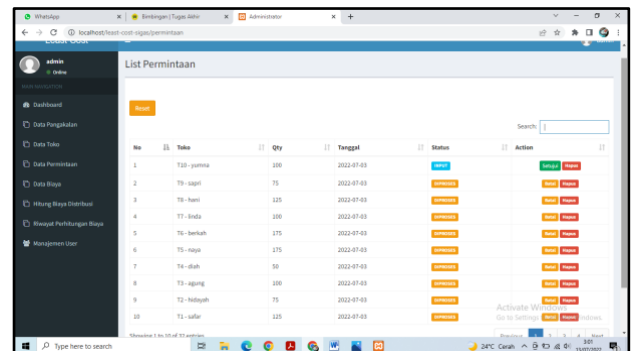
WhatsApp | Bimbingan | Tugas Akhir | Administrator | +

localhost/least-cost-sigas/permintaan

admin
Online

MAIN NAVIGATION

Dashboard
Data Pangkalan
Data Toko
Data Permintaan
Data Biaya
Hitung Biaya Distribusi
Riwayat Perhitungan Biaya
Manajemen User

List Permintaan

Reset

Search:

| No | Toko | Qty | Tanggal | Status | Action |
|---|---|---|---|---|---|
| 1 | T10 - yumna | 100 | 2022-07-03 | INPUT | Setujui Hapus |
| 2 | T9 - sapri | 75 | 2022-07-03 | DIPROSES | Batal Hapus |
| 3 | T8 - hani | 125 | 2022-07-03 | DIPROSES | Batal Hapus |
| 4 | T7 - linda | 100 | 2022-07-03 | DIPROSES | Batal Hapus |
| 5 | T6 - berkah | 175 | 2022-07-03 | DIPROSES | Batal Hapus |
| 6 | T5 - naya | 175 | 2022-07-03 | DIPROSES | Batal Hapus |
| 7 | T4 - diah | 50 | 2022-07-03 | DIPROSES | Batal Hapus |
| 8 | T3 - agung | 100 | 2022-07-03 | DIPROSES | Batal Hapus |
| 9 | T2 - hidayah | 75 | 2022-07-03 | DIPROSES | Batal Hapus |
| 10 | T1 - safar | 125 | 2022-07-03 | DIPROSES | Batal Hapus |

Showing 1 to 10 of 22 entries

Activate Windows
Go to Settings to activate Windows.

Previous 1 2 3 4 Next

Type here to search

24°C Cerah 3:01 13/07/2022